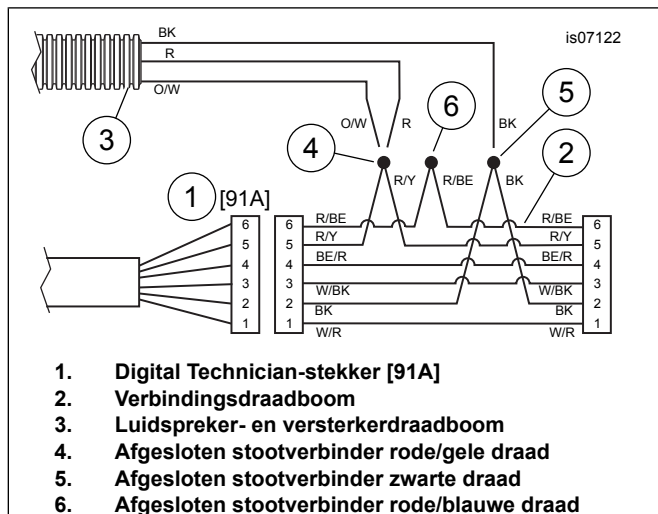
BK
R
O/W
is07122
3
O/W
R
6
5
BK
4
2
R/Y
R/BE
BK
1 [91A]
6 R/BE
5 R/Y
4 BE/R
3
2 W/BK
1 BK
W/R
R/BE 6
R/Y 5
BE/R 4
3
W/BK 2
BK 1
W/R

1. Digital Technician-stekker [91A]
2. Verbindingsdraadboom
3. Luidspreker- en versterkerdraadboom
4. Afgesloten stootverbinder rode/gele draad
5. Afgesloten stootverbinder zwarte draad
6. Afgesloten stootverbinder rode/blauwe draad